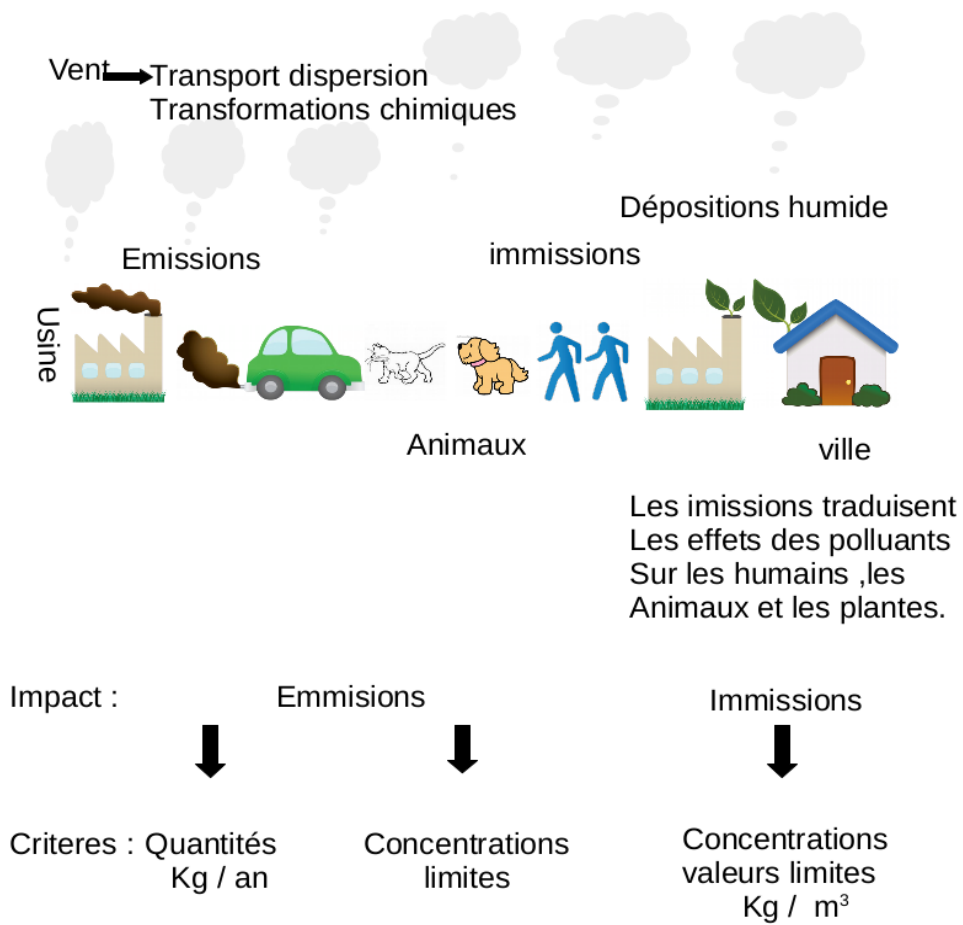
Vent Transport dispersion
Transformations chimiques

Dépositions humide

Emissions

immissions

Usine

Animaux

ville

Les imissions traduisent
Les effets des polluants
Sur les humains ,les
Animaux et les plantes.

Impact :

Emmisions

Immissions

Criteres : Quantités
Kg / an

Concentrations
limites

Concentrations
valeurs limites
Kg / $m^3$